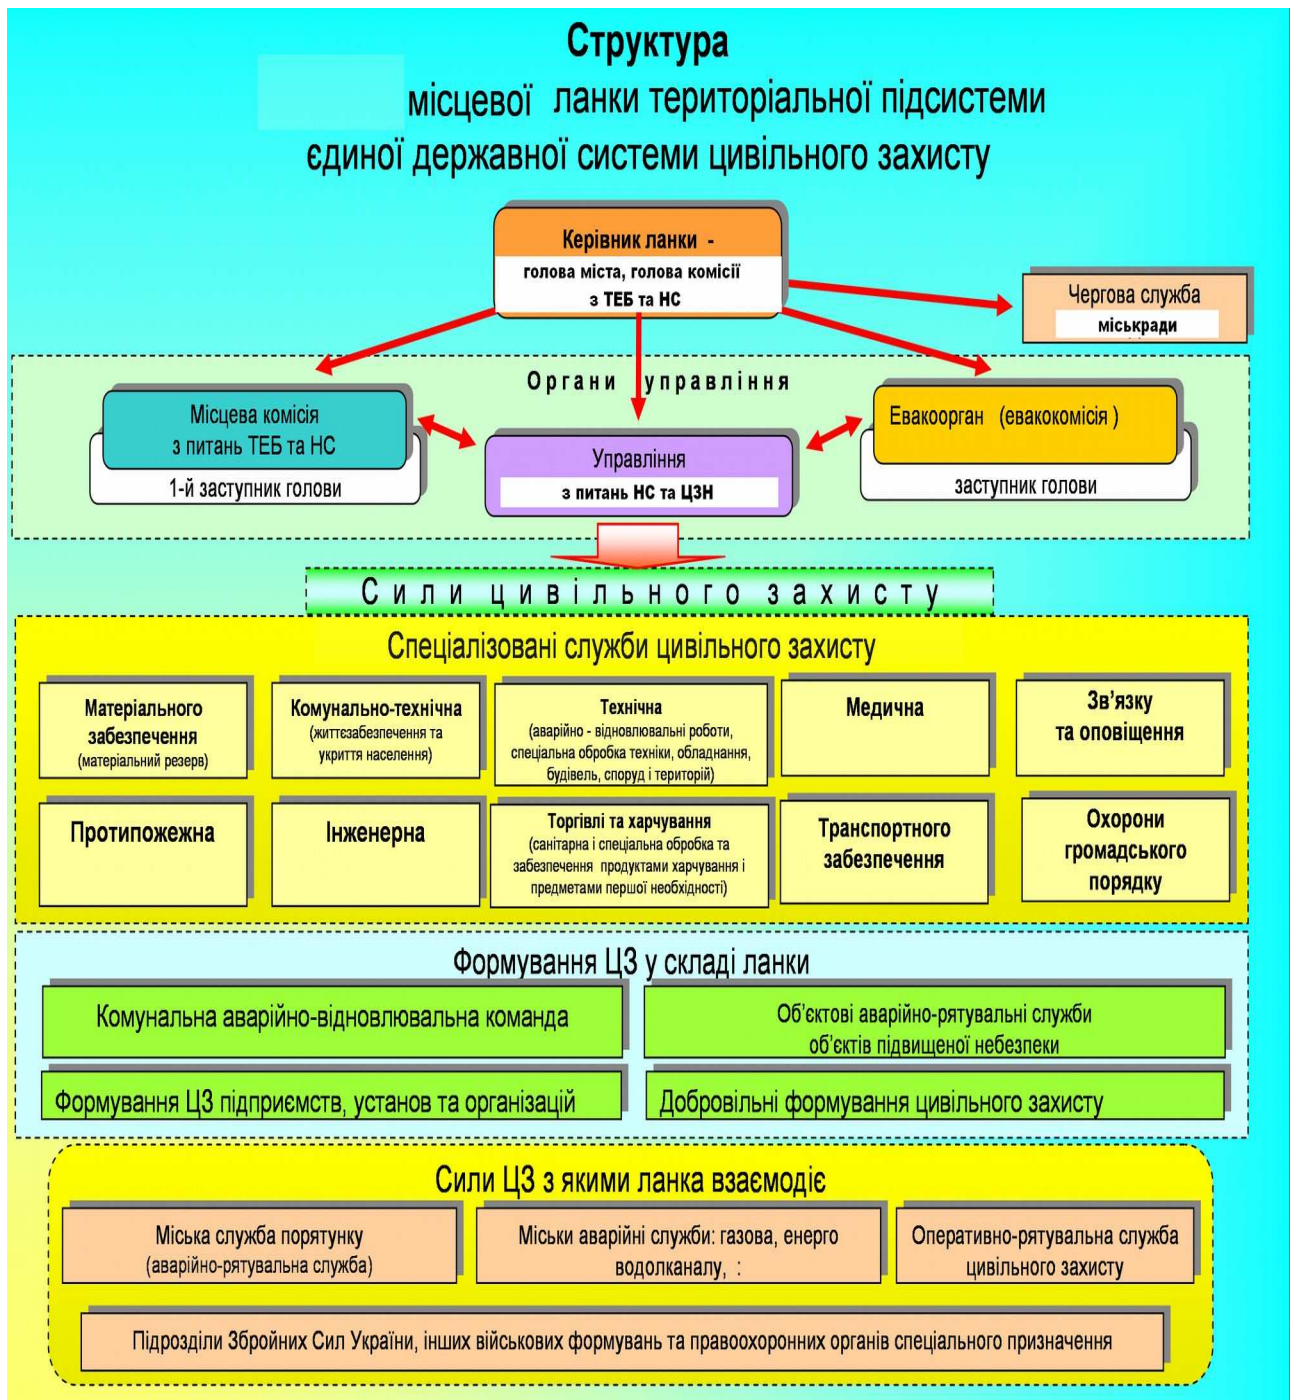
Структура
місцевої ланки територіальної підсистеми
єдиної державної системи цивільного захисту

Керівник ланки -
голова міста, голова комісії з ТЕБ та НС

Чергова служба
міськради

Органи управління

Місцева комісія з питань ТЕБ та НС
1-й заступник голови

Управління
з питань НС та ЦЗН

Евакоорган (евакокомісія)
заступник голови

Сили цивільного захисту

Спеціалізовані служби цивільного захисту

Матеріального забезпечення (матеріальний резерв)

Комунально-технічна (життєзабезпечення та укриття населення)

Технічна (аварійно - відновлювальні роботи, спеціальна обробка техніки, обладнання, будівель, споруд і територій)

Медична

Зв'язку та оповіщення

Протипожежна

Інженерна

Торгівлі та харчування (санітарна і спеціальна обробка та забезпечення продуктами харчування і предметами першої необхідності)

Транспортного забезпечення

Охорони громадського порядку

Формування ЦЗ у складі ланки

Комунальна аварійно-відновлювальна команда

Об'єктові аварійно-рятувальні служби об'єктів підвищеної небезпеки

Формування ЦЗ підприємств, установ та організацій

Добровільні формування цивільного захисту

Сили ЦЗ з якими ланка взаємодіє

Міська служба порятунку (аварійно-рятувальна служба)

Міськи аварійні служби: газова, енерго водолканалу, :

Оперативно-рятувальна служба цивільного захисту

Підрозділи Збройних Сил України, інших військових формувань та правоохоронних органів спеціального призначення